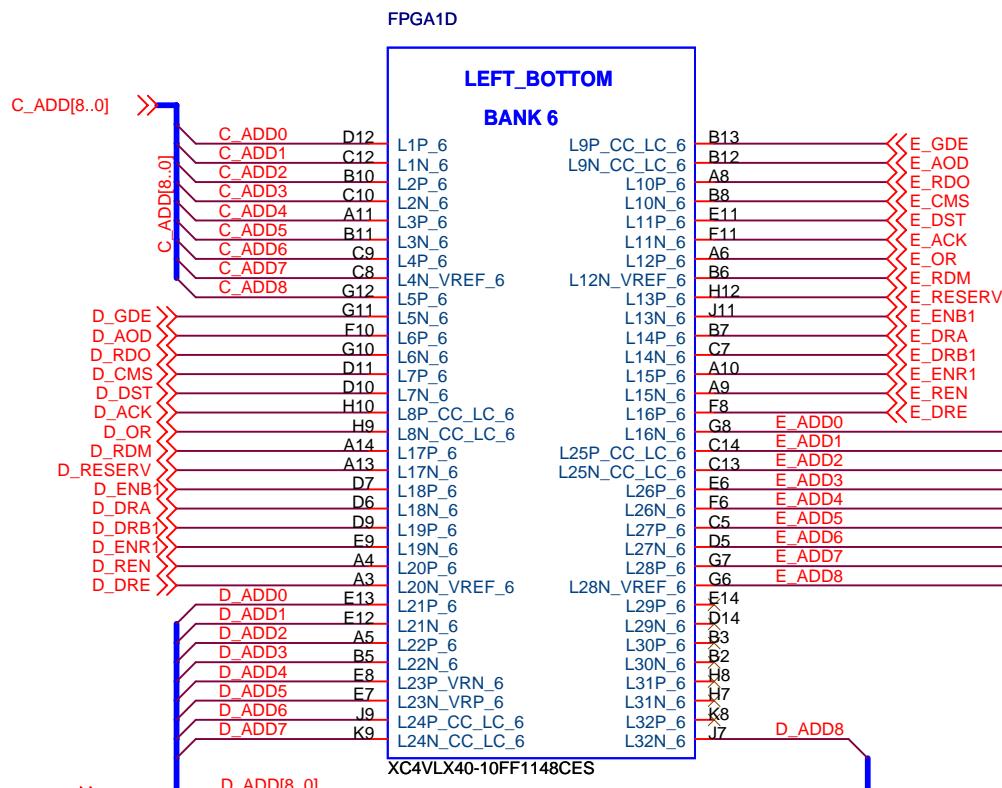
FPGA1D

LEFT_BOTTOM

BANK 6

C_ADD[8..0]

C_ADD[8..0]

| | | | | | | |
|---|---|---|---|---|---|---|
| C_ADD0 | D12 | L1P_6 | L9P_CC_LC_6 | B13 | E_GDE | |
| C_ADD1 | C12 | L1N_6 | L9N_CC_LC_6 | B12 | E_AOD | |
| C_ADD2 | B10 | L2P_6 | L10P_6 | A8 | E_RDO | |
| C_ADD3 | C10 | L2N_6 | L10N_6 | B8 | E_CMS | |
| C_ADD4 | A11 | L3P_6 | L11P_6 | E11 | E_DST | |
| C_ADD5 | B11 | L3N_6 | L11N_6 | F11 | E_ACK | |
| C_ADD6 | C9 | L4P_6 | L12P_6 | A6 | E_OR | |
| C_ADD7 | C8 | L4N_VREF_6 | L12N_VREF_6 | B6 | E_RDM | |
| C_ADD8 | G12 | L5P_6 | L13P_6 | H12 | E_RESERV | |
| D_GDE | G11 | L5N_6 | L13N_6 | J11 | E_ENB1 | |
| D_AOD | F10 | L6P_6 | L14P_6 | B7 | E_DRA | |
| D_RDO | G10 | L6N_6 | L14N_6 | C7 | E_DRB1 | |
| D_CMS | D11 | L7P_6 | L15P_6 | A10 | E_ENR1 | |
| D_DST | D10 | L7N_6 | L15N_6 | A9 | E_REN | |
| D_ACK | H10 | L8P_CC_LC_6 | L16P_6 | F8 | E_DRE | |
| D_OR | H9 | L8N_CC_LC_6 | L16N_6 | G8 | E_ADD0 | |
| D_RDM | A14 | L17P_6 | L25P_CC_LC_6 | C14 | E_ADD1 | |
| D_RESERV | A13 | L17N_6 | L25N_CC_LC_6 | C13 | E_ADD2 | |
| D_ENB1 | D7 | L18P_6 | L26P_6 | E6 | E_ADD3 | |
| D_DRA | D6 | L18N_6 | L26N_6 | F6 | E_ADD4 | |
| D_DRB1 | D9 | L19P_6 | L27P_6 | C5 | E_ADD5 | |
| D_ENR1 | E9 | L19N_6 | L27N_6 | D5 | E_ADD6 | |
| D_REN | A4 | L20P_6 | L28P_6 | G7 | E_ADD7 | |
| D_DRE | A3 | L20N_VREF_6 | L28N_VREF_6 | G6 | E_ADD8 | |
| D_ADD0 | E13 | L21P_6 | L29P_6 | E14 | | |
| D_ADD1 | E12 | L21N_6 | L29N_6 | D14 | | |
| D_ADD2 | A5 | L22P_6 | L30P_6 | B3 | | |
| D_ADD3 | B5 | L22N_6 | L30N_6 | B2 | | |
| D_ADD4 | E8 | L23P_VRN_6 | L31P_6 | H8 | | |
| D_ADD5 | E7 | L23N_VRP_6 | L31N_6 | H7 | | |
| D_ADD6 | J9 | L24P_CC_LC_6 | L32P_6 | K8 | | |
| D_ADD7 | K9 | L24N_CC_LC_6 | L32N_6 | J7 | D_ADD8 | |

XC4VLX40-10FF1148CES

D_ADD[8..0]